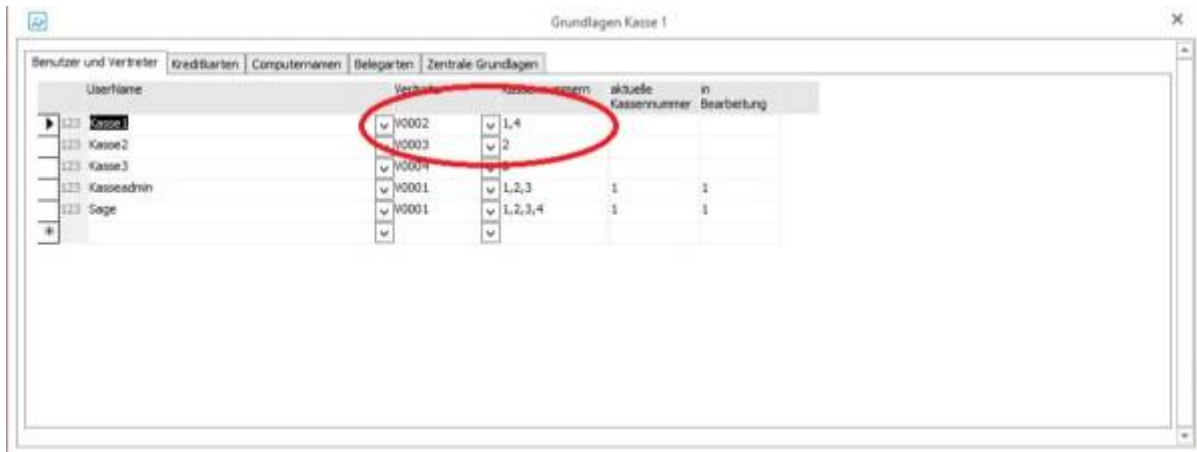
Grundlagen Kasse 1

Benutzer und Vertreter | Kreditkarten | Computernamen | Belegarten | Zentrale Grundlagen

| | UserName | Vertreter | Kassennummern | aktuelle Kassennummer | in Bearbeitung |
|---|---|---|---|---|---|
| 123 | Kasse1 | V0002 | 1,4 | | |
| 123 | Kasse2 | V0003 | 2 | | |
| 123 | Kasse3 | V0004 | 3 | | |
| 123 | Kasseadmin | V0001 | 1,2,3 | 1 | 1 |
| 123 | Sage | V0001 | 1,2,3,4 | 1 | 1 |
| * | | | | | |